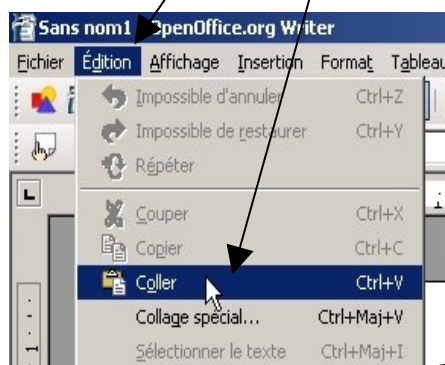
Sans nom1 - OpenOffice.org Writer

Fichier Édition Affichage Insertion Format Tableau

Impossible d'annuler Ctrl+Z
Impossible de restaurer Ctrl+Y
Répéter
Couper Ctrl+X
Copier Ctrl+C
Coller Ctrl+V
Collage spécial... Ctrl+Maj+V
Sélectionner le texte Ctrl+Maj+I